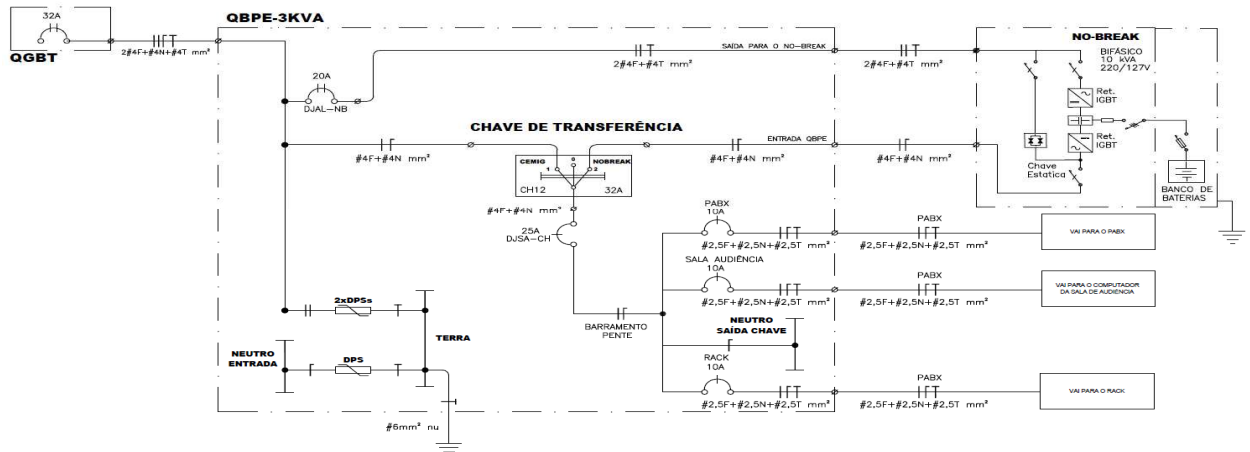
32A
QGBT
2#4F+#4N+#4T mm²
QBPE-3KVA
SAÍDA PARA O NO-BREAK
2#4F+#4T mm²
2#4F+#4T mm²
NO-BREAK
BIFÁSICO
10 kVA
220/127V
20A
DJAL-NB
Ret. IGBT
CHAVE DE TRANSFERÊNCIA
ENTRADA QBPE
Ret. IGBT
#4F+#4N mm²
#4F+#4N mm²
#4F+#4N mm²
CEMIG
NOBREAK
1
0
2
CH12
32A
Chave Estatica
BANCO DE BATERIAS
#4F+#4N mm²
PABX
10A
PABX
25A
DJSA-CH
#2,5F+#2,5N+#2,5T mm²
#2,5F+#2,5N+#2,5T mm²
VAI PARA O PABX
SALA AUDIÊNCIA
10A
PABX
2xDPSs
#2,5F+#2,5N+#2,5T mm²
#2,5F+#2,5N+#2,5T mm²
VAI PARA O COMPUTADOR DA SALA DE AUDIÊNCIA
BARRAMENTO PENTE
NEUTRO SAÍDA CHAVE
TERRA
NEUTRO ENTRADA
DPS
RACK
10A
PABX
#2,5F+#2,5N+#2,5T mm²
#2,5F+#2,5N+#2,5T mm²
VAI PARA O RACK
#6mm² nu